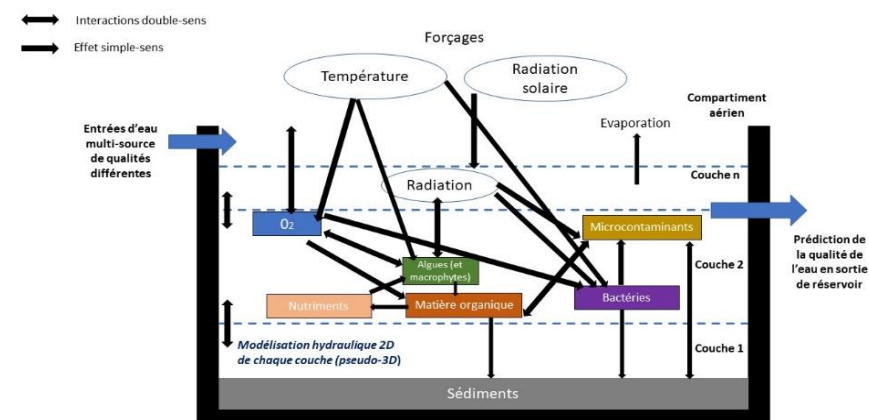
Interactions double-sens

Effet simple-sens

Forçages

Température

Radiation solaire

Compartiment aérien

Entrées d'eau multi-source de qualités différentes

Evaporation

Couche n

Radiation

O2

Microcontaminants

Prédiction de la qualité de l'eau en sortie de réservoir

Algues (et macrophytes)

Couche 2

Nutriments

Matière organique

Bactéries

Modélisation hydraulique 2D de chaque couche (pseudo-3D)

Couche 1

Sédiments